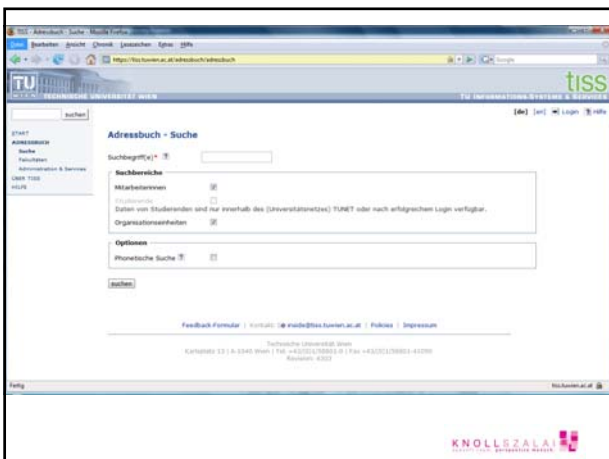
TISS - Adressbuch - Suche - Mozilla Firefox

Datei Bearbeiten Ansicht Chronik Lesezeichen Extras Hilfe

https://tiss.tuwien.ac.at/adressbuch/adressbuch

TU WIEN TECHNISCHE UNIVERSITÄT WIEN

tiss

TU INFORMATIONS-SYSTEME & SERVICES

suchen

[de] [en] Login Hilfe

START
ADRESSBUCH
Suche
Fakultäten
Administration & Services
ÜBER TISS
HILFE

Adressbuch - Suche

Suchbegriff(e)* ?

Suchbereiche

MitarbeiterInnen

Studierende

Daten von Studierenden sind nur innerhalb des (Universitätsnetzes) TUNET oder nach erfolgreichem Login verfügbar.

Organisationseinheiten

Optionen

Phonetische Suche ?

suchen

Feedback-Formular | Kontakt: inside@tiss.tuwien.ac.at | Policies | Impressum

Technische Universität Wien
Karlsplatz 13 | A-1040 Wien | Tel: +43/1/58801-0 | Fax: +43/1/58801-41099
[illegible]

Fertig

tiss.tuwien.ac.at

KNOLLSZALAI
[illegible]